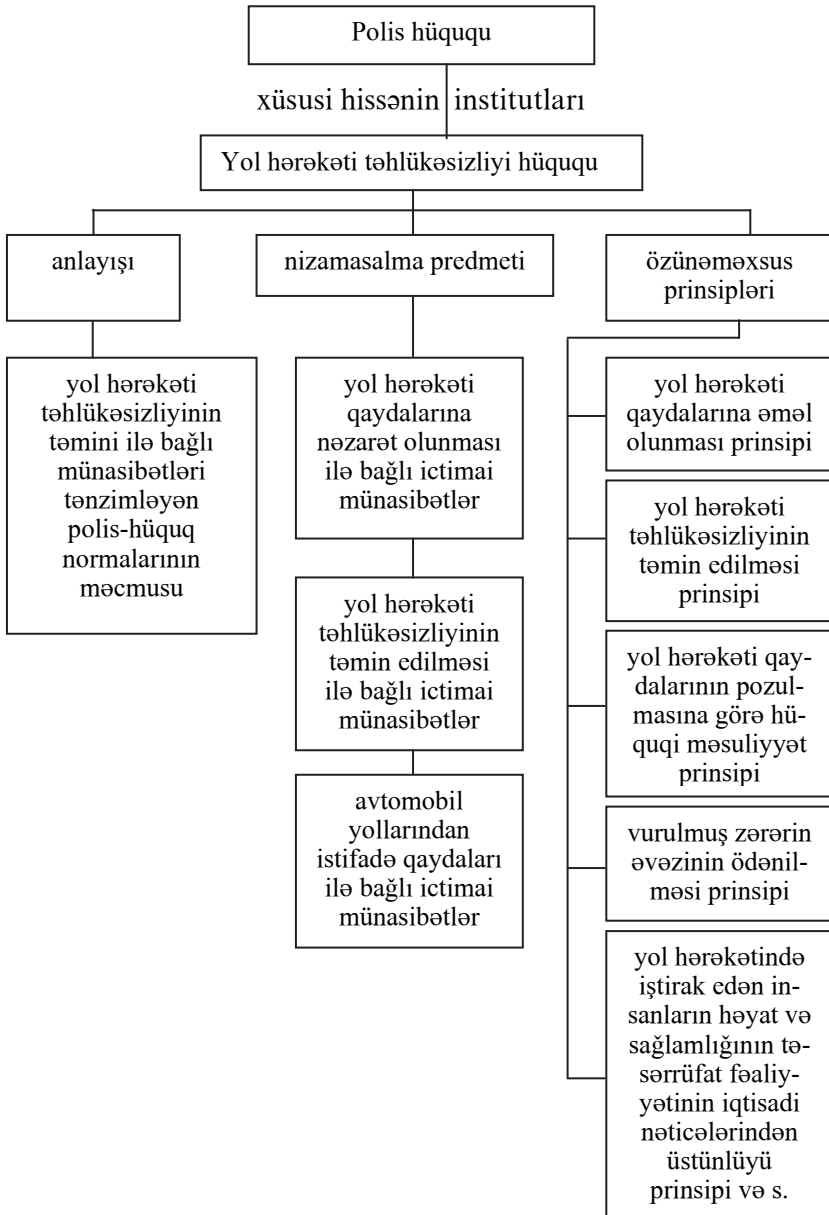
Polis hüququ

xüsusi hissənin institutları

Yol hərəkəti təhlükəsizliyi hüququ

anlayışı

nizamasalma predmeti

özünəməxsus prinsipləri

yol hərəkəti təhlükəsizliyinin təmini ilə bağlı münasibətləri tənzimləyən polis-hüquq normalarının məcmusu

yol hərəkəti qaydalarına nəzarət olunması ilə bağlı ictimai münasibətlər

yol hərəkəti təhlükəsizliyinin təmin edilməsi ilə bağlı ictimai münasibətlər

avtomobil yollarından istifadə qaydaları ilə bağlı ictimai münasibətlər

yol hərəkəti qaydalarına əməl olunması prinsipi

yol hərəkəti təhlükəsizliyinin təmin edilməsi prinsipi

yol hərəkəti qaydalarının pozulmasına görə hüquqi məsuliyyət prinsipi

vurulmuş zərərin əvəzinin ödənilməsi prinsipi

yol hərəkətində iştirak edən insanların həyat və sağlamlığının təsərrüfat fəaliyyətinin iqtisadi nəticələrindən üstünlüyü prinsipi və s.